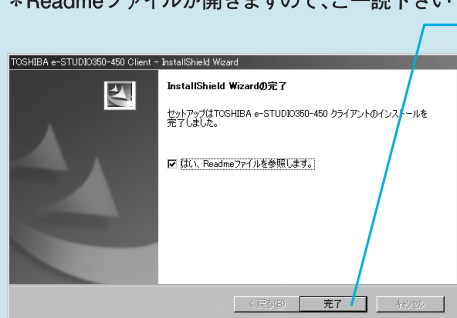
＊Readmeファイルが開きますので、ご一読下さい

TOSHIBA e-STUDIO350-450 Client - InstallShield Wizard

InstallShield Wizardの完了

セットアップはTOSHIBA e-STUDIO350-450 クライアントのインストールを完了しました。

☑ はい、Readmeファイルを参照します。

< 戻る(B)　完了　キャンセル